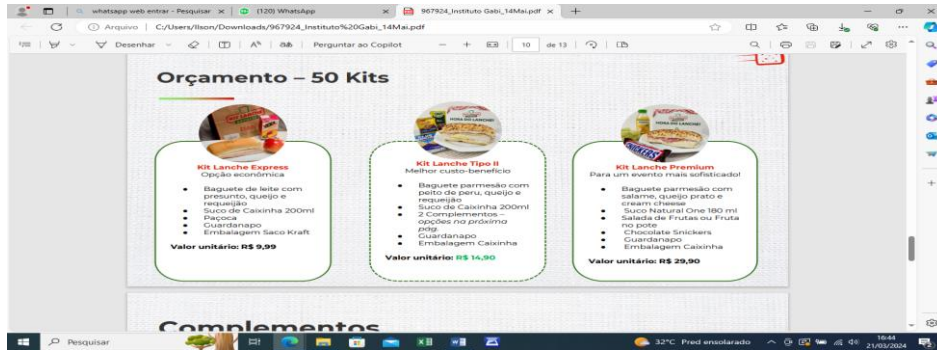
whatsapp web entrar - Pesquisar ×
(120) WhatsApp
967924_Instituto Gabi_14Mai.pdf ×
+

Arquivo | C:/Users/Ilson/Downloads/967924_Instituto%20Gabi_14Mai.pdf

Desenhar
Perguntar ao Copilot
10 de 13

Orçamento – 50 Kits

Kit Lanche Express
Opção econômica

- Baguete de leite com presunto, queijo e requeijão
- Suco de Caixinha 200ml
- Paçoca
- Guardanapo
- Embalagem Saco Kraft

Valor unitário: R$ 9,99

Kit Lanche Tipo II
Melhor custo-benefício

- Baguete parmesão com peito de peru, queijo e requeijão
- Suco de Caixinha 200ml
- 2 Complementos – opções na próximo pdg.
- Guardanapo
- Embalagem Caixinha

Valor unitário: R$ 14,90

Kit Lanche Premium
Para um evento mais sofisticado!

- Baguete parmesão com salame, queijo prato e cream cheese
- Suco Natural One 180 ml
- Salada de Frutas ou Fruta no pote
- Chocolate Snickers
- Guardanapo
- Embalagem Caixinha

Valor unitário: R$ 29,90

Complementos

Pesquisar
32°C Pred ensolarado
16:44
21/03/2024